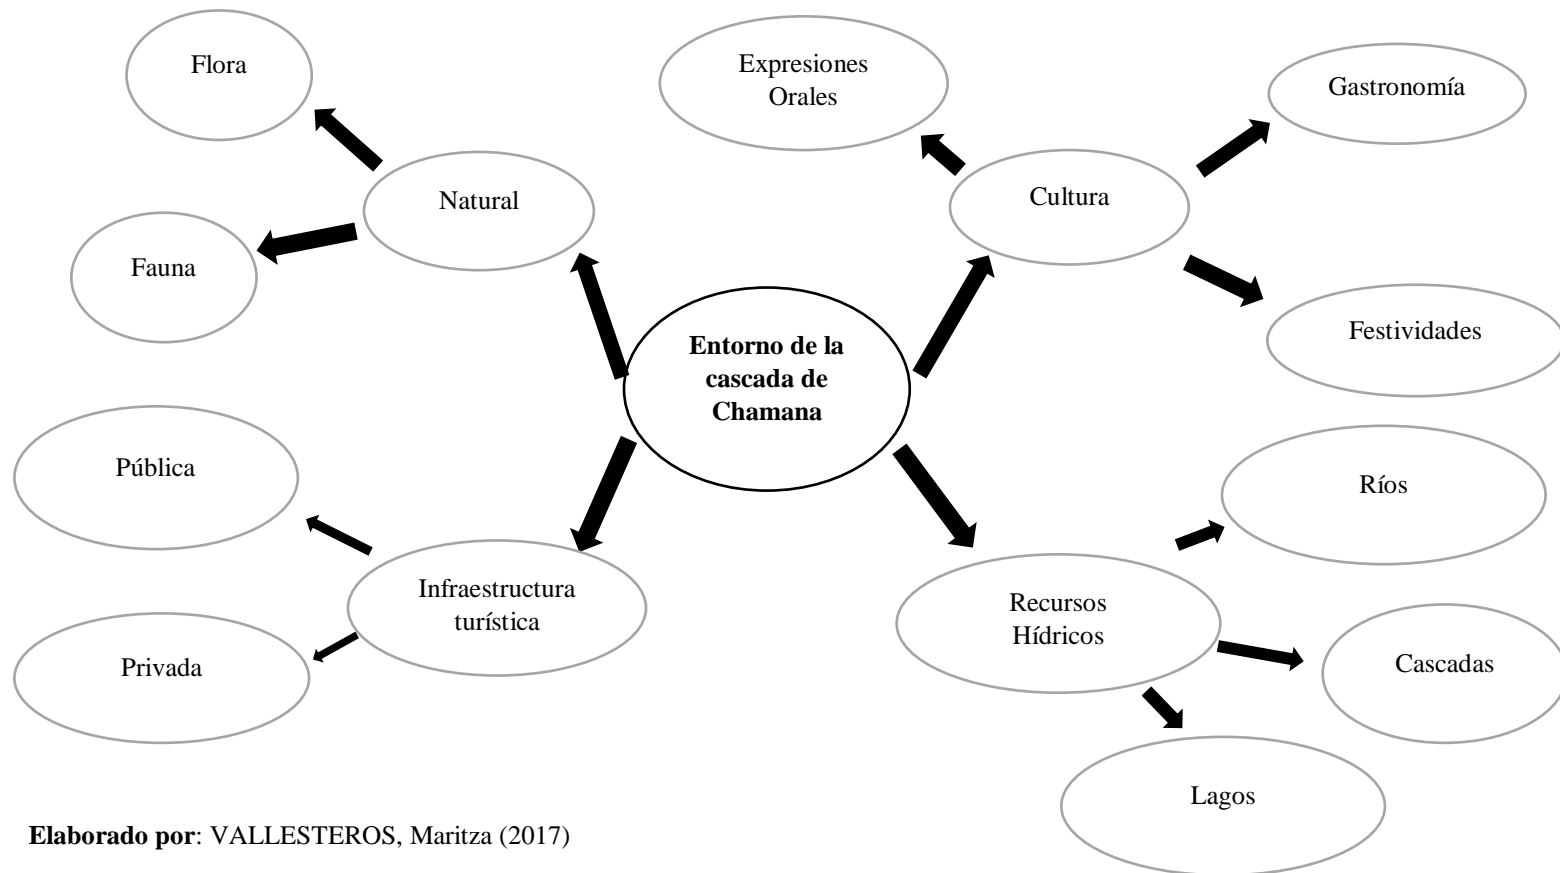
Entorno de la cascada de Chamana

Natural

Flora

Fauna

Cultura

Expresiones Orales

Gastronomía

Festividades

Infraestructura turística

Pública

Privada

Recursos Hídricos

Ríos

Cascadas

Lagos

**Elaborado por**: VALLESTEROS, Maritza (2017)